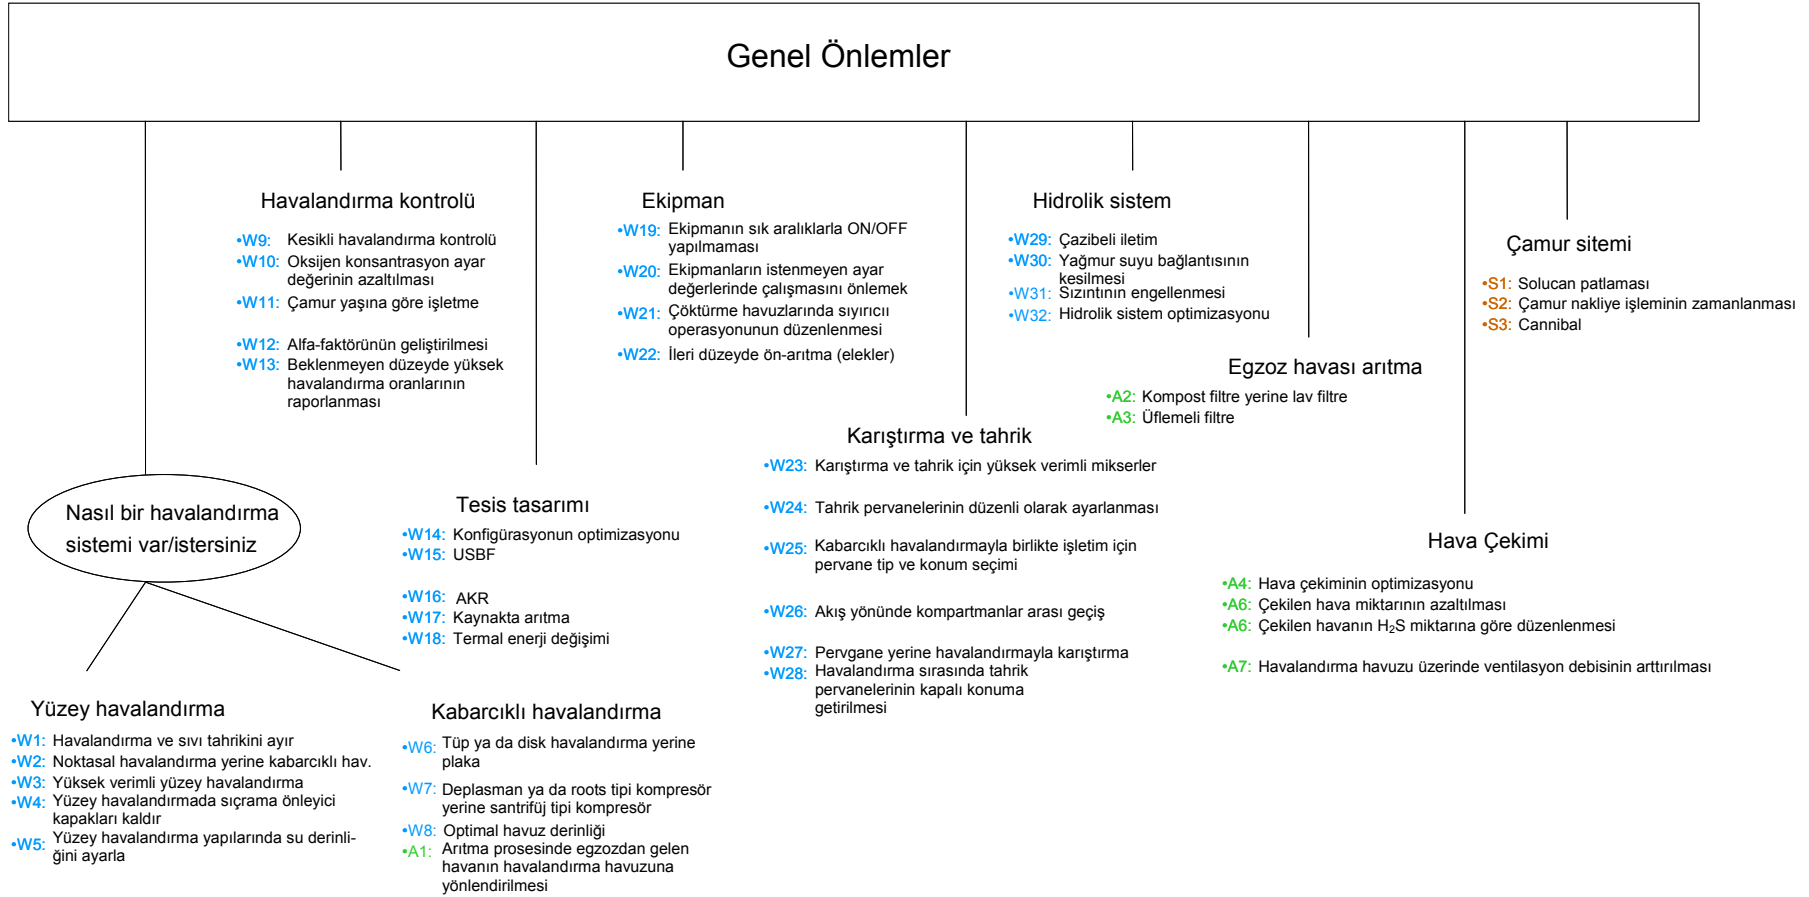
Genel Önlemler

Havalandırma kontrolü
•W9: Kesikli havalandırma kontrolü
•W10: Oksijen konsantrasyon ayar değerinin azaltılması
•W11: Çamur yaşına göre işletme
•W12: Alfa-faktörünün geliştirilmesi
•W13: Beklenmeyen düzeyde yüksek havalandırma oranlarının raporlanması

Ekipman
•W19: Ekipmanın sık aralıklarla ON/OFF yapılmaması
•W20: Ekipmanların istenmeyen ayar değerlerinde çalışmasını önlemek
•W21: Çöktürme havuzlarında sıyırıcı operasyonunun düzenlenmesi
•W22: İleri düzeyde ön-arıtma (elekler)

Hidrolik sistem
•W29: Çazibeli iletim
•W30: Yağmur suyu bağlantısının kesilmesi
•W31: Sızıntının engellenmesi
•W32: Hidrolik sistem optimizasyonu

Çamur sitemi
•S1: Solucan patlaması
•S2: Çamur nakliye işleminin zamanlanması
•S3: Cannibal

Egzoz havası arıtma
•A2: Kompost filtre yerine lav filtre
•A3: Üflemeli filtre

Karıştırma ve tahrik
•W23: Karıştırma ve tahrik için yüksek verimli mikserler
•W24: Tahrik pervanelerinin düzenli olarak ayarlanması
•W25: Kabarcıklı havalandırmayla birlikte işletim için pervane tip ve konum seçimi
•W26: Akış yönünde kompartmanlar arası geçiş
•W27: Pervgane yerine havalandırmayla karıştırma
•W28: Havalandırma sırasında tahrik pervanelerinin kapalı konuma getirilmesi

Nasıl bir havalandırma sistemi var/istersiniz

Tesis tasarımı
•W14: Konfigürasyonun optimizasyonu
•W15: USBF
•W16: AKR
•W17: Kaynakta arıtma
•W18: Termal enerji değişimi

Hava Çekimi
•A4: Hava çekiminin optimizasyonu
•A6: Çekilen hava miktarının azaltılması
•A6: Çekilen havanın $H_2S$ miktarına göre düzenlenmesi
•A7: Havalandırma havuzu üzerinde ventilasyon debisinin arttırılması

Yüzey havalandırma
•W1: Havalandırma ve sıvı tahrikini ayır
•W2: Noktasal havalandırma yerine kabarcıklı hav.
•W3: Yüksek verimli yüzey havalandırma
•W4: Yüzey havalandırmada sıçrama önleyici kapakları kaldır
•W5: Yüzey havalandırma yapılarında su derinliğini ayarla

Kabarcıklı havalandırma
•W6: Tüp ya da disk havalandırma yerine plaka
•W7: Deplasman ya da roots tipi kompresör yerine santrifüj tipi kompresör
•W8: Optimal havuz derinliği
•A1: Arıtma prosesinde egzozdan gelen havanın havalandırma havuzuna yönlendirilmesi